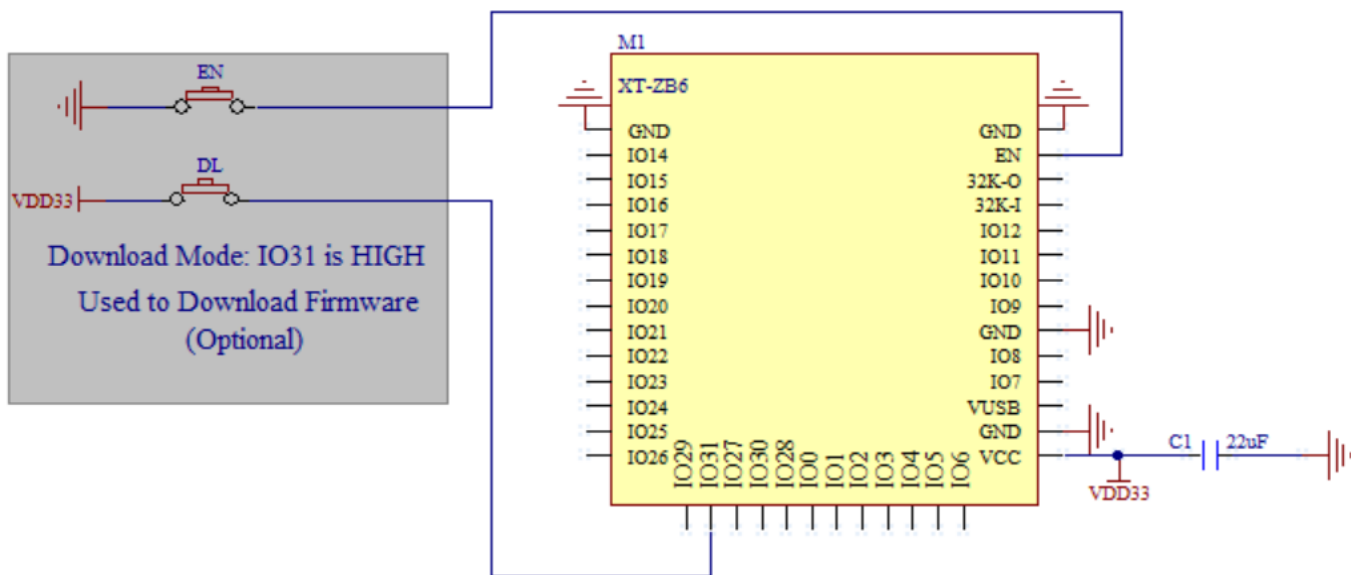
EN

DL

VDD33

Download Mode: IO31 is HIGH
Used to Download Firmware
(Optional)

M1
XT-ZB6

GND
IO14
IO15
IO16
IO17
IO18
IO19
IO20
IO21
IO22
IO23
IO24
IO25
IO26

IO29 IO31 IO27 IO30 IO28 IO0 IO1 IO2 IO3 IO4 IO5 IO6

GND
EN
32K-O
32K-I
IO12
IO11
IO10
IO9
GND
IO8
IO7
VUSB
GND
VCC

C1
22uF
VDD33